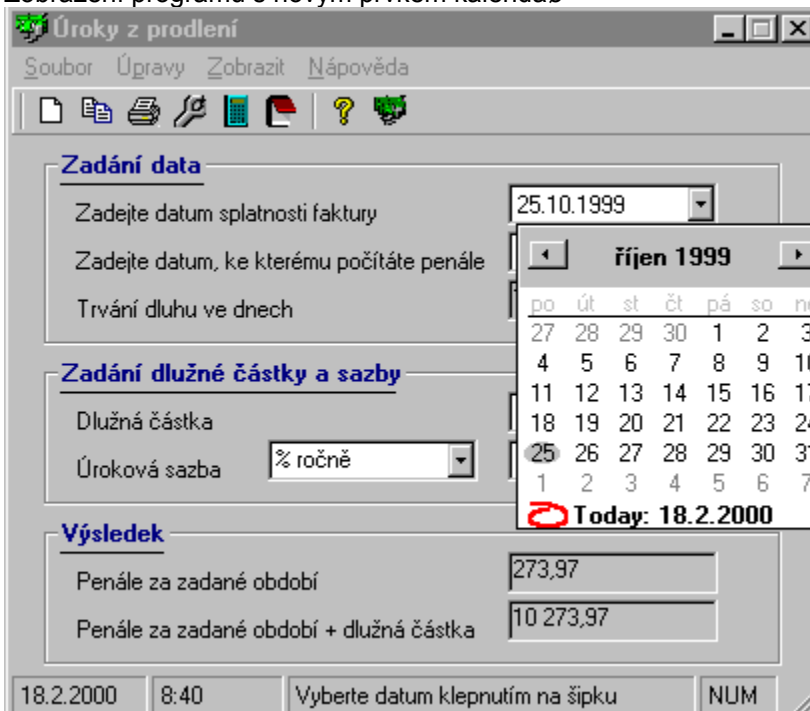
Zobrazení programu s novým prvkem kalendář

Úroky z prodlení

Soubor Úpravy Zobrazit Nápověda

Zadání data

Zadejte datum splatnosti faktury 25.10.1999

Zadejte datum, ke kterému počítáte penále

Trvání dluhu ve dnech

říjen 1999

| po | út | st | čt | pá | so | ne |
|---|---|---|---|---|---|---|
| 27 | 28 | 29 | 30 | 1 | 2 | 3 |
| 4 | 5 | 6 | 7 | 8 | 9 | 10 |
| 11 | 12 | 13 | 14 | 15 | 16 | 17 |
| 18 | 19 | 20 | 21 | 22 | 23 | 24 |
| 25 | 26 | 27 | 28 | 29 | 30 | 31 |
| 1 | 2 | 3 | 4 | 5 | 6 | 7 |

Today: 18.2.2000

Zadání dlužné částky a sazby

Dlužná částka

Úroková sazba % ročně

Výsledek

Penále za zadané období 273,97

Penále za zadané období + dlužná částka 10 273,97

18.2.2000 | 8:40 | Vyberte datum klepnutím na šipku | NUM